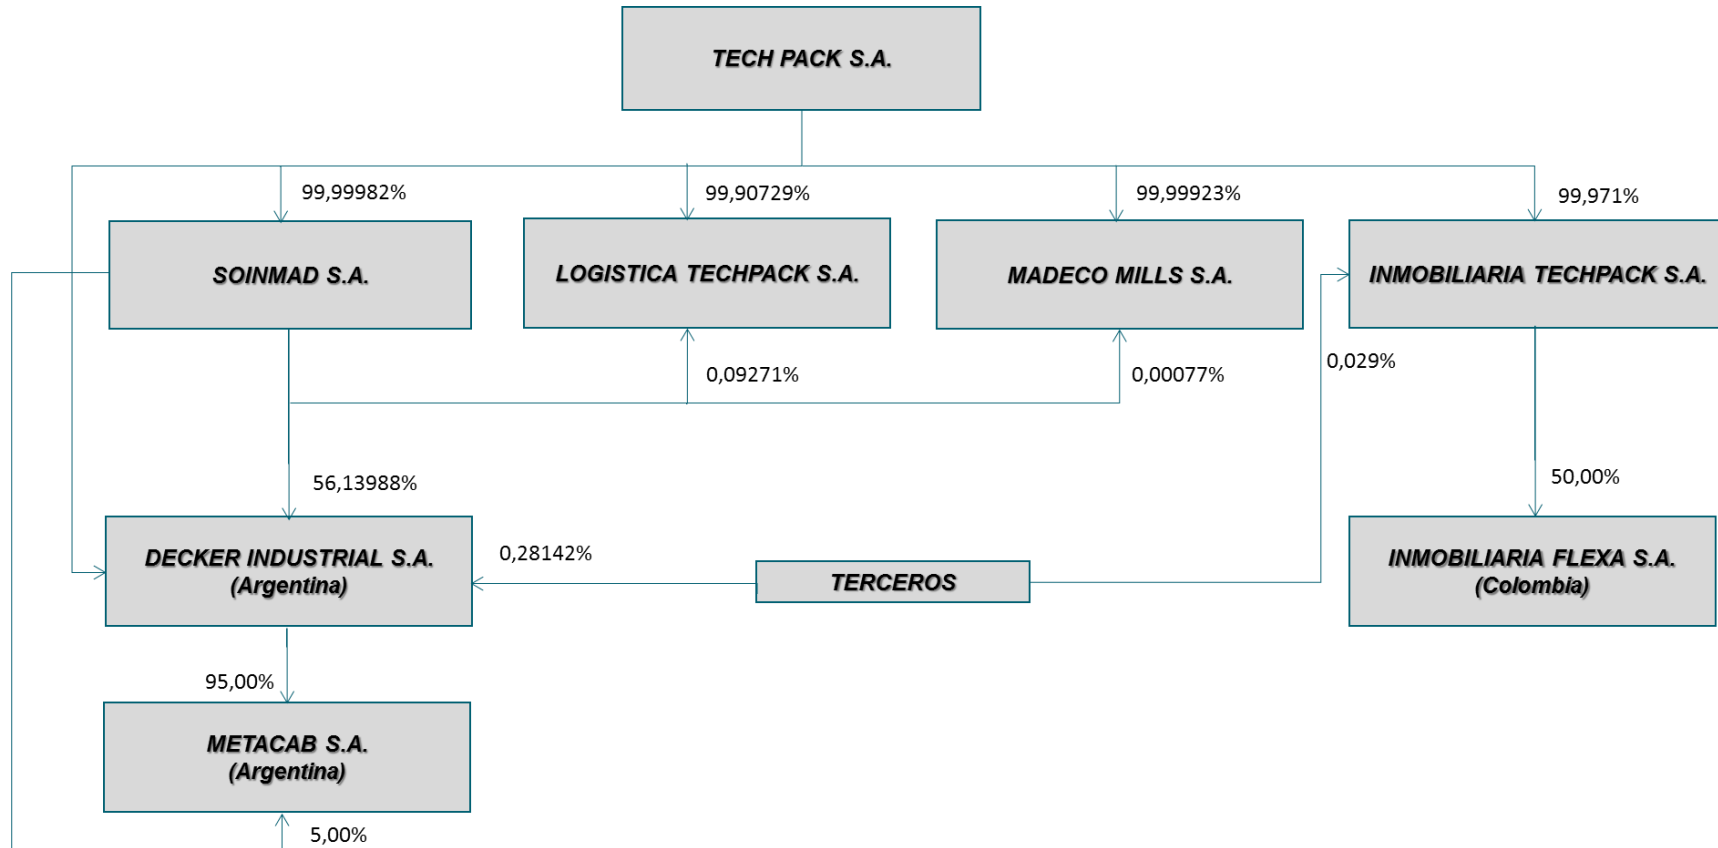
TECH PACK S.A.

99,99982%

99,90729%

99,99923%

99,971%

SOINMAD S.A.

LOGISTICA TECHPACK S.A.

MADECO MILLS S.A.

INMOBILIARIA TECHPACK S.A.

0,09271%

0,00077%

0,029%

56,13988%

50,00%

DECKER INDUSTRIAL S.A. (Argentina)

0,28142%

TERCEROS

INMOBILIARIA FLEXA S.A. (Colombia)

95,00%

METACAB S.A. (Argentina)

5,00%